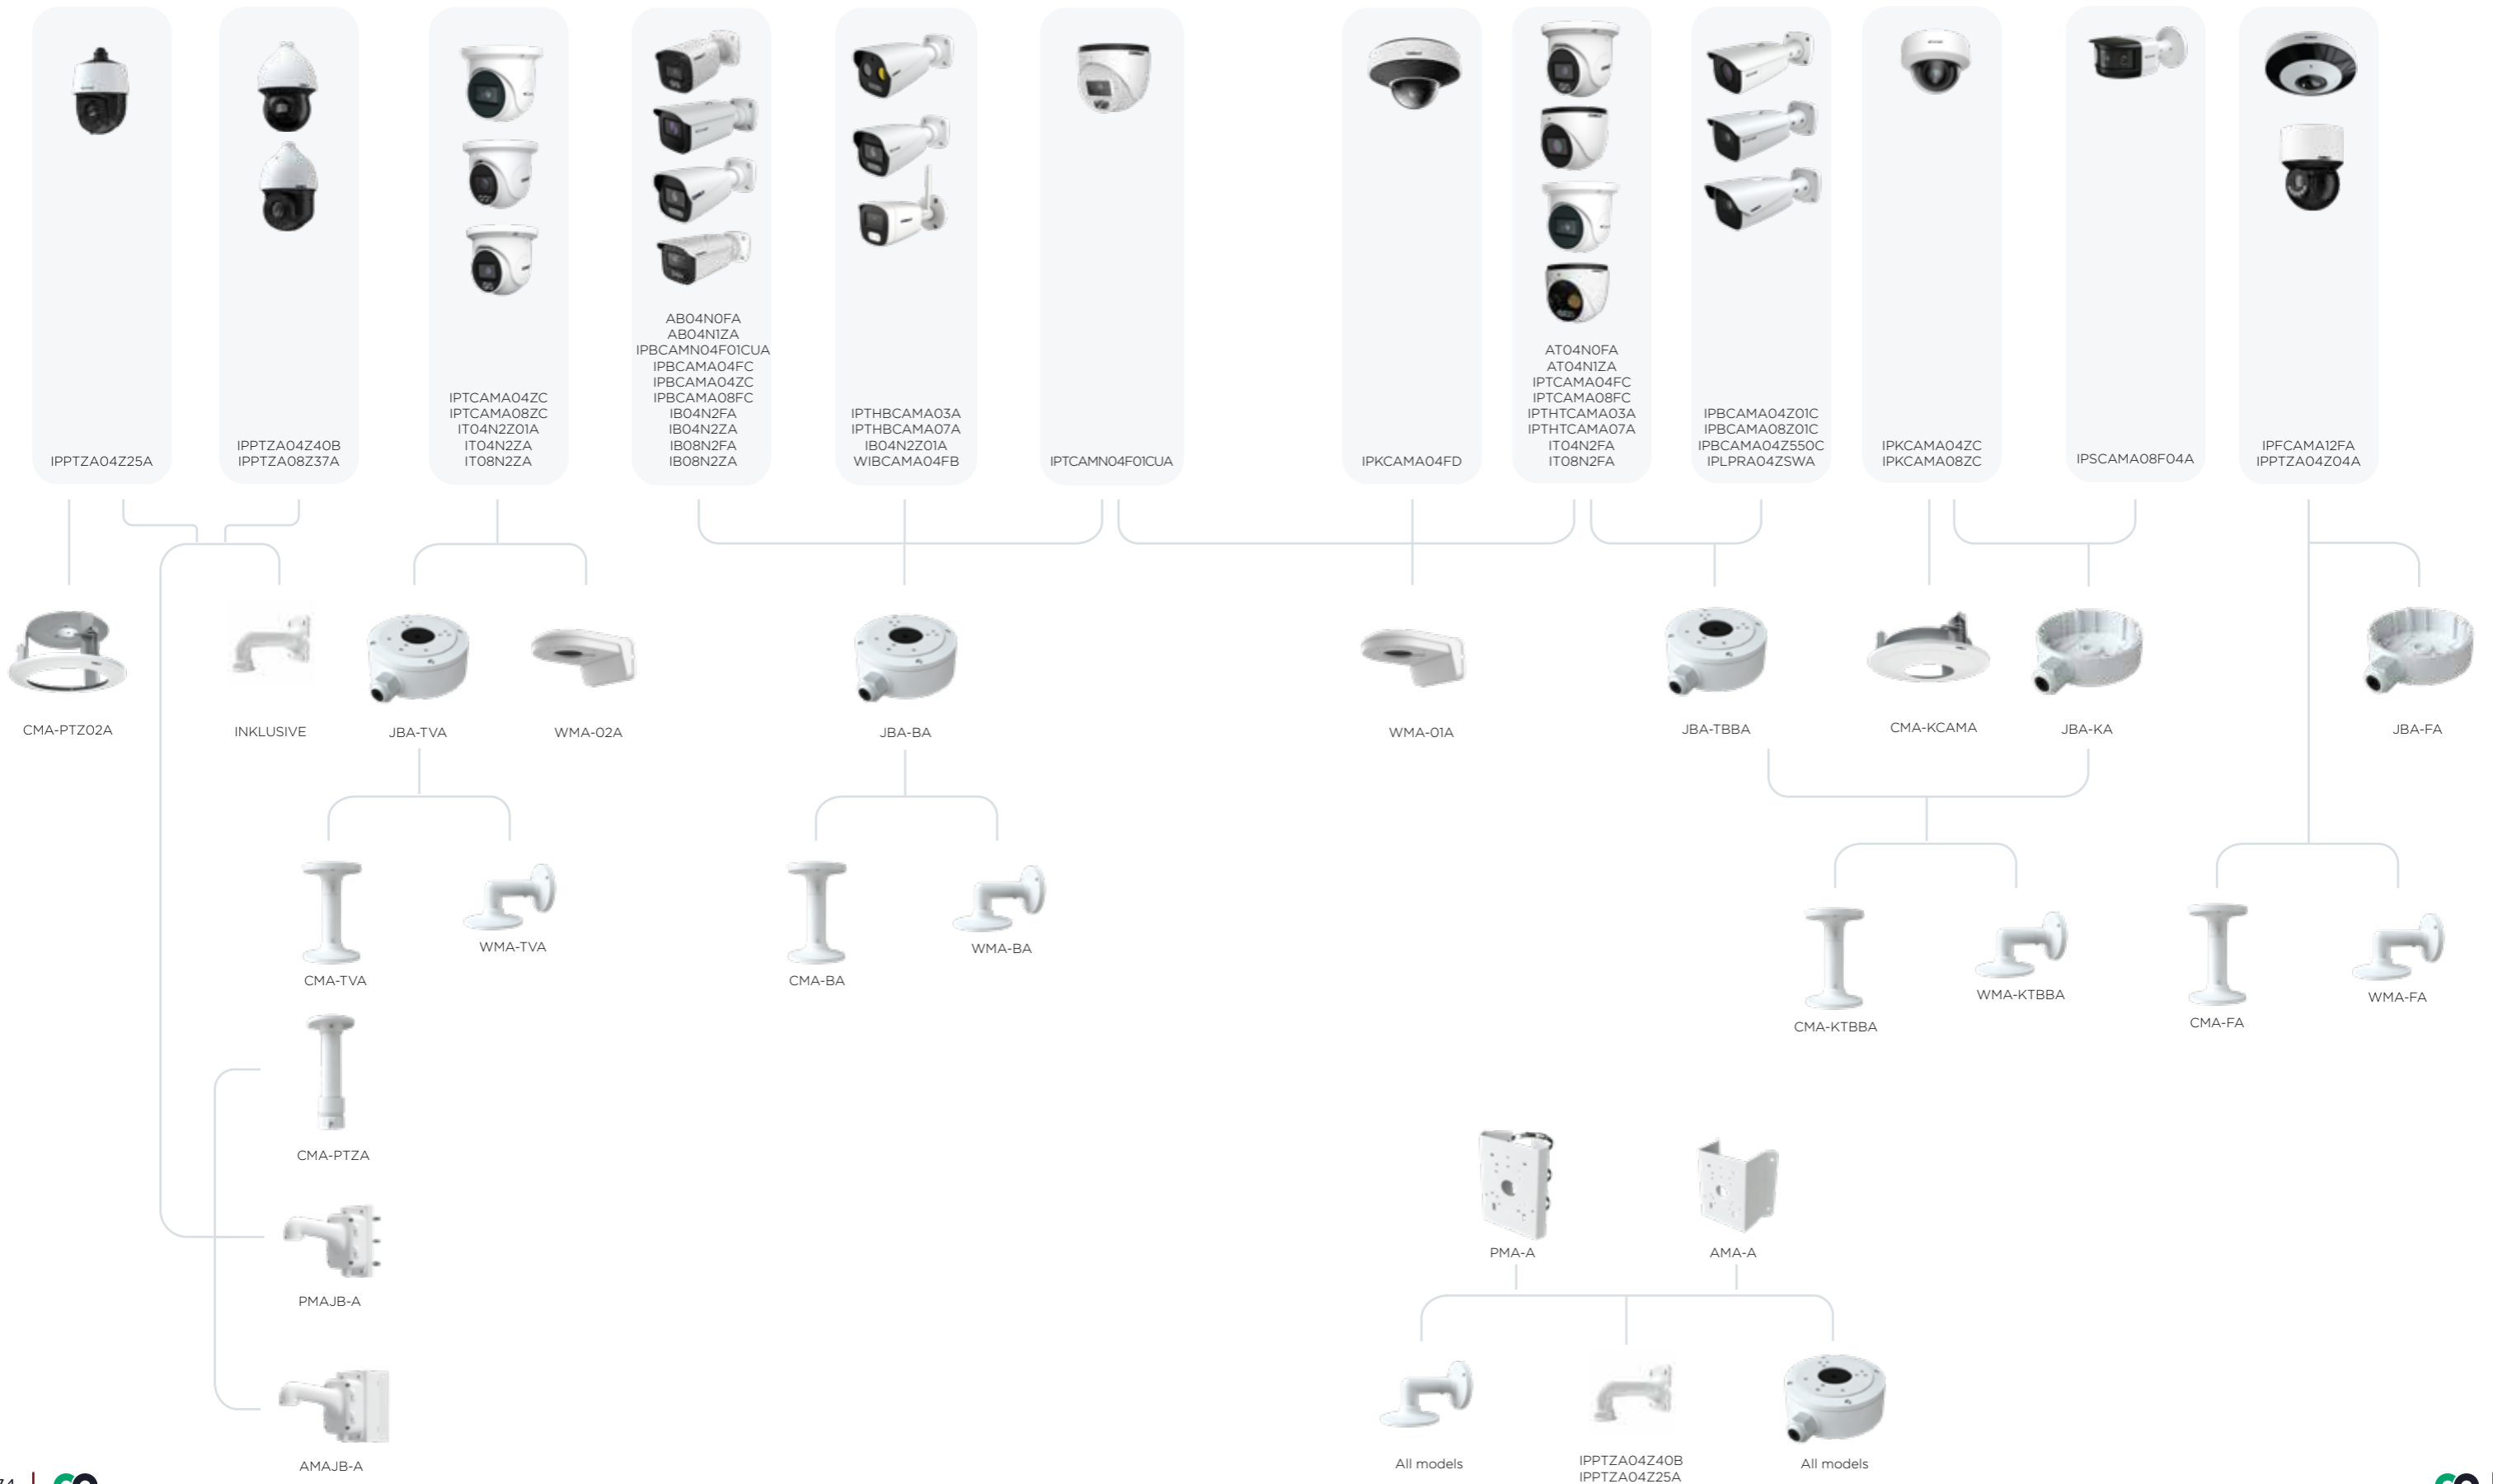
IPPTZA04Z25A

IPPTZA04Z40B
IPPTZA08Z37A

IPTCAMA04ZC
IPTCAMA08ZC
IT04N2Z01A
IT04N2ZA
IT08N2ZA

AB04N0FA
AB04N1ZA
IPBCAMN04F01CUA
IPBCAMA04FC
IPBCAMA04ZC
IPBCAMA08FC
IB04N2FA
IB04N2ZA
IB08N2FA
IB08N2ZA

IPTHBCAMA03A
IPTHBCAMA07A
IB04N2Z01A
WIBCAMA04FB

IPTCAMN04F01CUA

IPKCAMA04FD

AT04N0FA
AT04N1ZA
IPTCAMA04FC
IPTCAMA08FC
IPTHTCAMA03A
IPTHTCAMA07A
IT04N2FA
IT08N2FA

IPBCAMA04Z01C
IPBCAMA08Z01C
IPBCAMA04Z550C
IPLPRA04ZSWA

IPKCAMA04ZC
IPKCAMA08ZC

IPSCAMA08F04A

IPFCAMA12FA
IPPTZA04Z04A

CMA-PTZ02A

INKLUSIVE

JBA-TVA

WMA-02A

JBA-BA

WMA-01A

JBA-TBBA

CMA-KCAMA

JBA-KA

JBA-FA

CMA-TVA

WMA-TVA

CMA-BA

WMA-BA

CMA-KTBBA

WMA-KTBBA

CMA-FA

WMA-FA

CMA-PTZA

PMAJB-A

AMAJB-A

PMA-A

AMA-A

All models

IPPTZA04Z40B
IPPTZA04Z25A

All models